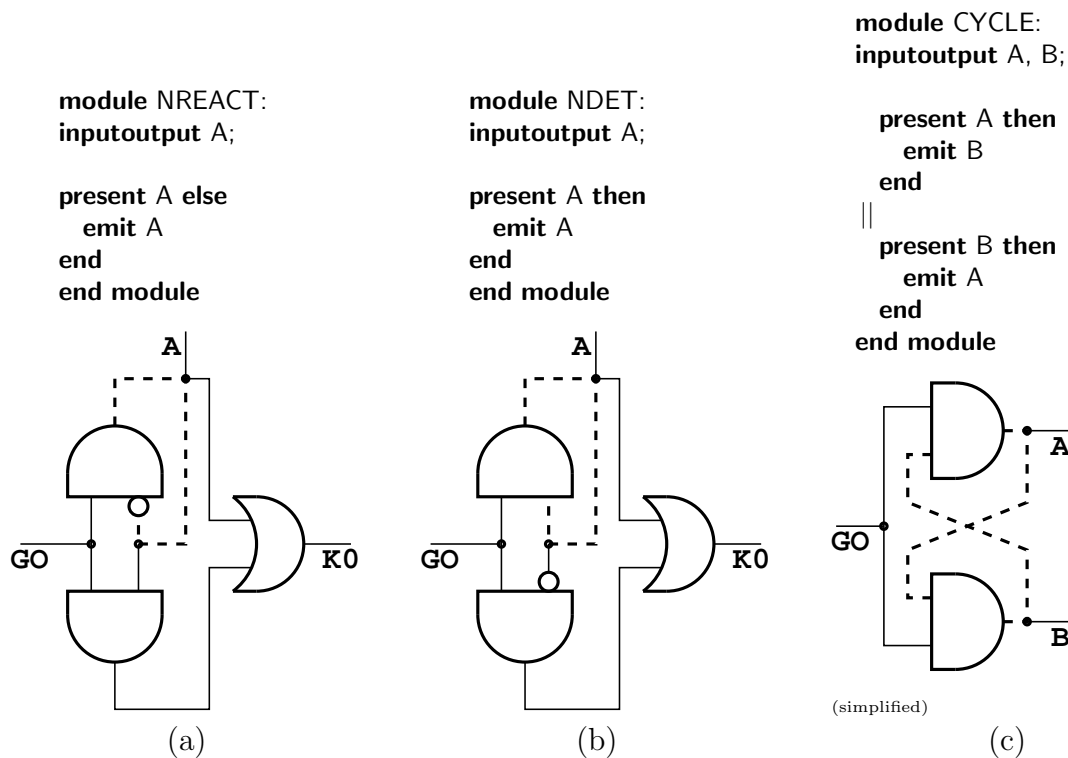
module NREACT:
inputoutput A;

present A else
emit A
end
end module

A

GO

K0

(a)

module NDET:
inputoutput A;

present A then
emit A
end
end module

A

GO

K0

(b)

module CYCLE:
inputoutput A, B;

present A then
emit B
end
||
present B then
emit A
end
end module

A

GO

B

(simplified)

(c)